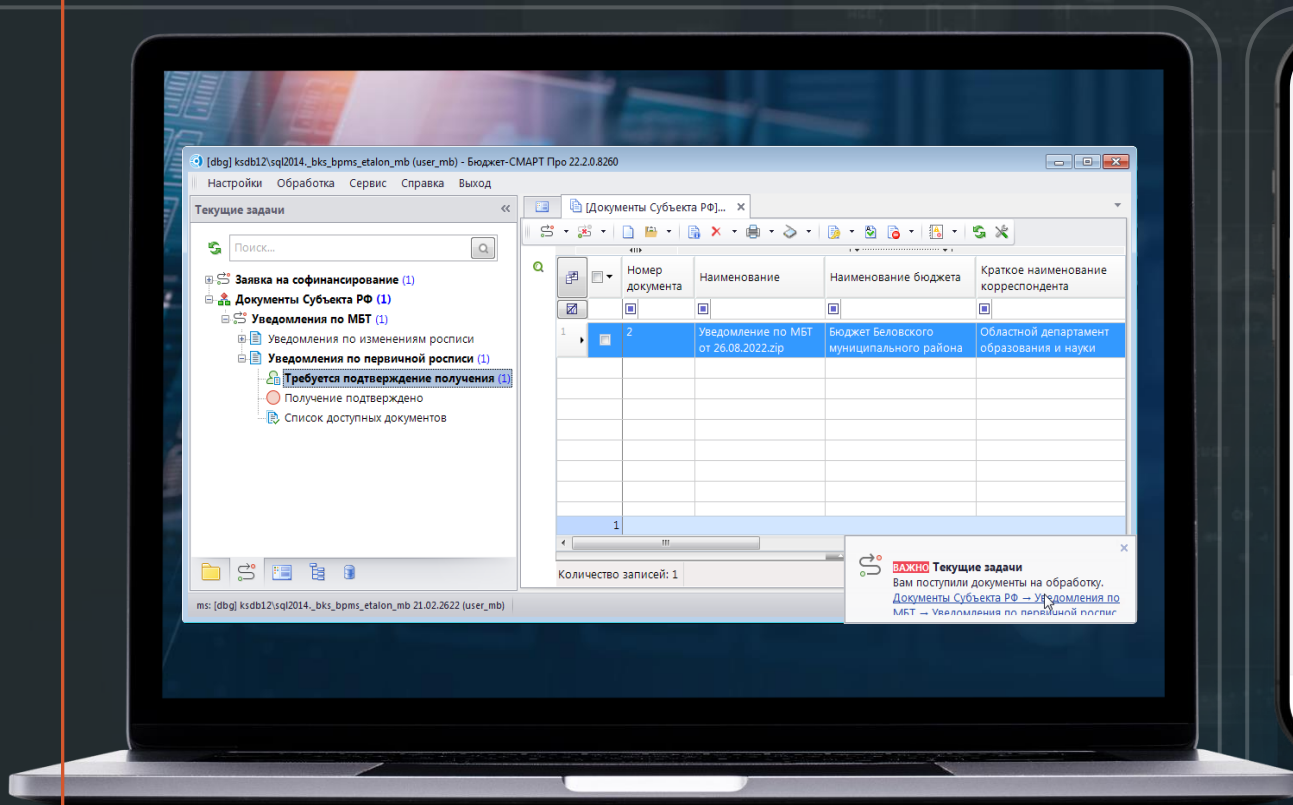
[dbg] ksdb12\sql2014._bks_bpms_etalon_mb (user_mb) - Бюджет-СМАРТ Про 22.2.0.8260

Настройки Обработка Сервис Справка Выход

Текущие задачи

Поиск...

Заявка на софинансирование (1)
Документы Субъекта РФ (1)
Уведомления по МБТ (1)
Уведомления по изменениям росписи
Уведомления по первичной росписи (1)
Требуется подтверждение получения (1)
Получение подтверждено
Список доступных документов

[Документы Субъекта РФ]...

| | Номер документа | Наименование | Наименование бюджета | Краткое наименование корреспондента |
|---|---|---|---|---|
| 1 | 2 | Уведомление по МБТ от 26.08.2022.zip | Бюджет Беловского муниципального района | Областной департамент образования и науки |

1

Количество записей: 1

ВАЖНО Текущие задачи
Вам поступили документы на обработку.
Документы Субъекта РФ → Уведомления по МБТ → Уведомления по первичной росписи

ms: [dbg] ksdb12\sql2014._bks_bpms_etalon_mb 21.02.2622 (user_mb)